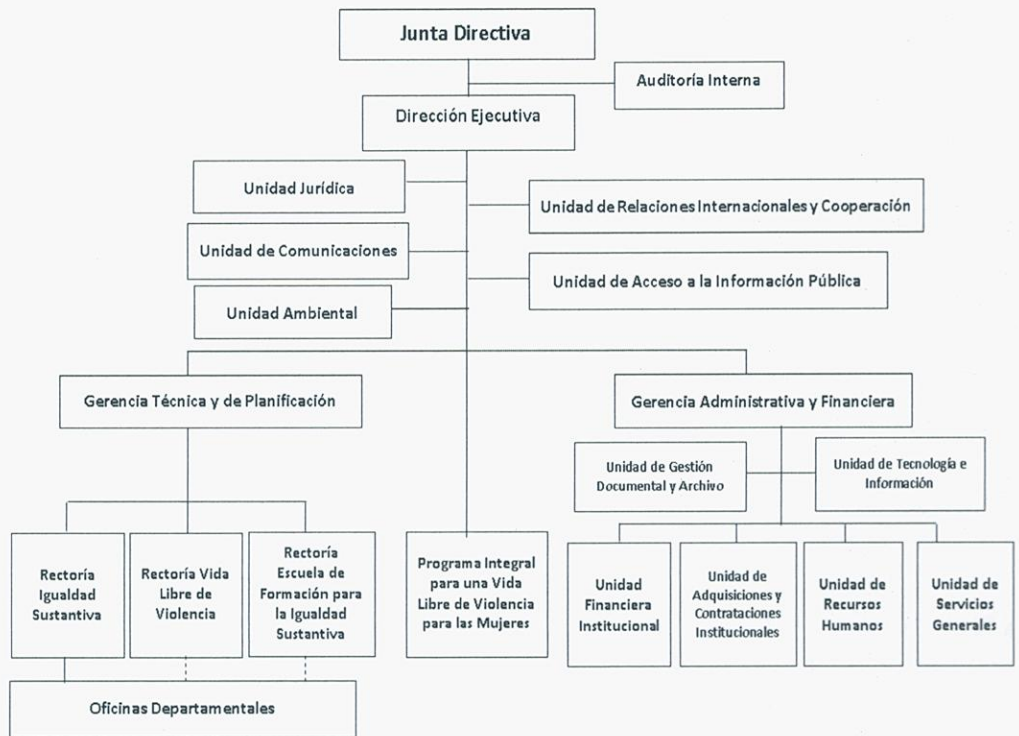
Junta Directiva

Auditoría Interna

Dirección Ejecutiva

Unidad Jurídica

Unidad de Relaciones Internacionales y Cooperación

Unidad de Comunicaciones

Unidad de Acceso a la Información Pública

Unidad Ambiental

Gerencia Técnica y de Planificación

Gerencia Administrativa y Financiera

Unidad de Gestión Documental y Archivo

Unidad de Tecnología e Información

Rectoría Igualdad Sustantiva

Rectoría Vida Libre de Violencia

Rectoría Escuela de Formación para la Igualdad Sustantiva

Programa Integral para una Vida Libre de Violencia para las Mujeres

Unidad Financiera Institucional

Unidad de Adquisiciones y Contrataciones Institucionales

Unidad de Recursos Humanos

Unidad de Servicios Generales

Oficinas Departamentales